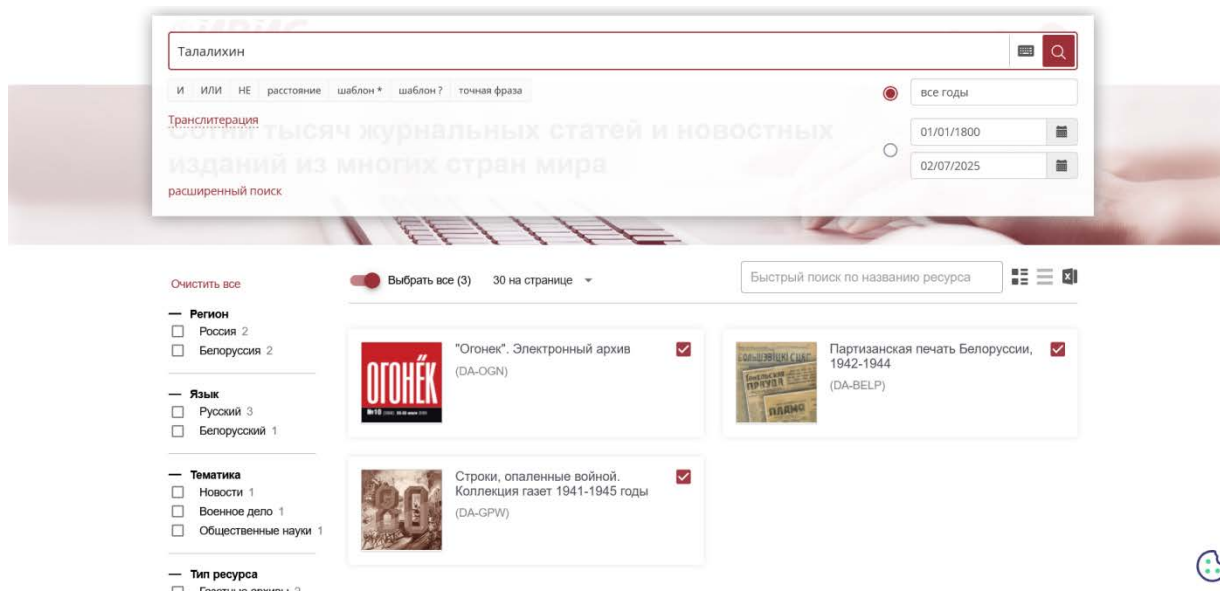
Талалихин

И ИЛИ НЕ расстояние шаблон * шаблон ? точная фраза

все годы

Транслитерация

Сотни тысяч журнальных статей и новостных изданий из многих стран мира

01/01/1800

02/07/2025

расширенный поиск

Очистить все

— Регион
Россия 2
Белоруссия 2

— Язык
Русский 3
Белорусский 1

— Тематика
Новости 1
Военное дело 1
Общественные науки 1

— Тип ресурса
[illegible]

Выбрать все (3) 30 на странице

Быстрый поиск по названию ресурса

ОГОНЁК

"Огонек". Электронный архив
(DA-OGN)

Партизанская печать Белоруссии, 1942-1944
(DA-BELP)

Строки, опаленные войной. Коллекция газет 1941-1945 годы
(DA-GPW)